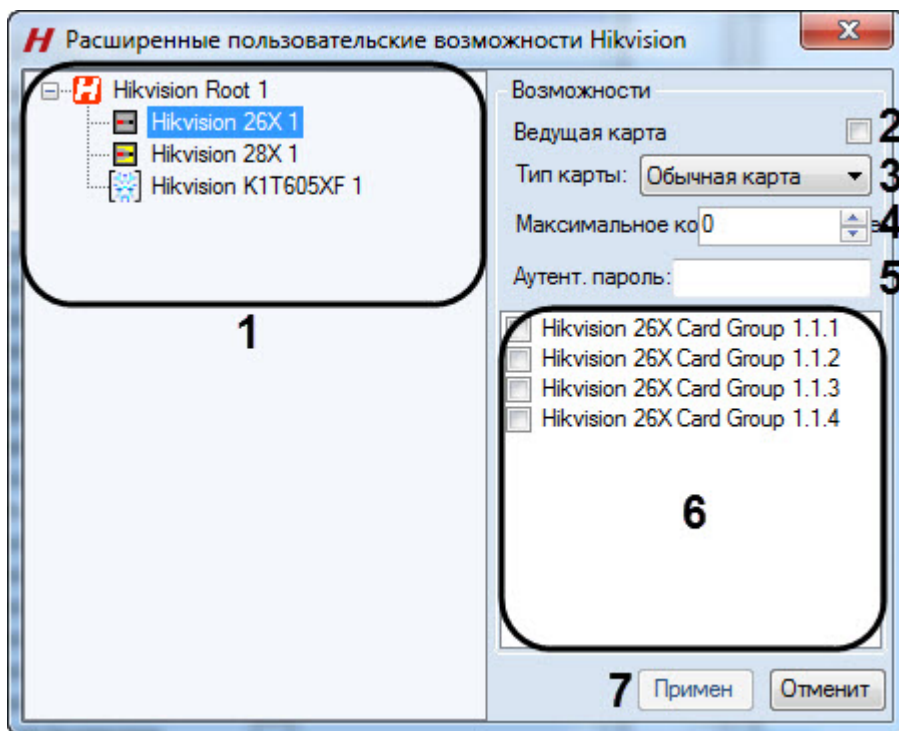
Расширенные пользовательские возможности Hikvision

Hikvision Root 1
Hikvision 26X 1
Hikvision 28X 1
Hikvision K1T605XF 1

1

Возможности
Ведущая карта 2
Тип карты: Обычная карта 3
Максимальное ко 0 4
Аутент. пароль: 5

Hikvision 26X Card Group 1.1.1
Hikvision 26X Card Group 1.1.2
Hikvision 26X Card Group 1.1.3
Hikvision 26X Card Group 1.1.4

6

7 Примен Отменит